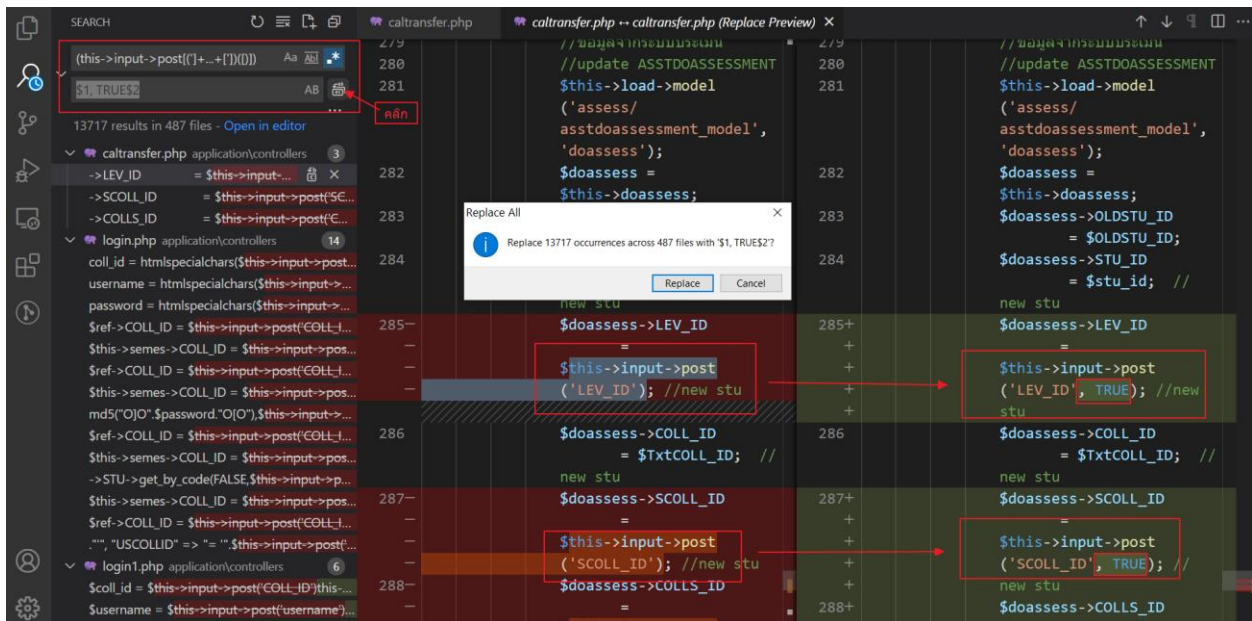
SEARCH

(this->input->post[(']+...+[')(\))

$1, TRUE$2

AB

คลิก

13717 results in 487 files - Open in editor

caltransfer.php application\controllers 3

->LEV_ID = $this->input-...

->SCOLL_ID = $this->input->post('SC...

->COLLS_ID = $this->input->post('C...

login.php application\controllers 14

coll_id = htmlspecialchars($this->input->post...

username = htmlspecialchars($this->input->...

password = htmlspecialchars($this->input->...

$ref->COLL_ID = $this->input->post('COLL_I...

$this->semes->COLL_ID = $this->input->pos...

$ref->COLL_ID = $this->input->post('COLL_I...

$this->semes->COLL_ID = $this->input->pos...

md5("O|O".$password."O|O",$this->input->...

$ref->COLL_ID = $this->input->post('COLL_I...

$this->semes->COLL_ID = $this->input->pos...

->STU->get_by_code(FALSE,$this->input->p...

$this->semes->COLL_ID = $this->input->pos...

$ref->COLL_ID = $this->input->post('COLL_I...

."'", "USCOLLID" => "= '".$this->input->post('...

login1.php application\controllers 6

$coll_id = $this->input->post('COLL_ID')this-...

$username = $this->input->post('username')...

caltransfer.php

caltransfer.php ↔ caltransfer.php (Replace Preview)

279 //ข้อมูลจากระบบประเมิน
280 //update ASSTDOASSESSMENT
281 $this->load->model ('assess/ asstdoassessment_model', 'doassess');
282 $doassess = $this->doassess;
283 $doassess->OLDSTU_ID = $OLDSTU_ID;
284 $doassess->STU_ID = $stu_id; // new stu
285 $doassess->LEV_ID = $this->input->post ('LEV_ID'); //new stu
286 $doassess->COLL_ID = $TxtCOLL_ID; // new stu
287 $doassess->SCOLL_ID = $this->input->post ('SCOLL_ID'); //new stu
288 $doassess->COLLS_ID =

279 //ข้อมูลจากระบบประเมิน
280 //update ASSTDOASSESSMENT
281 $this->load->model ('assess/ asstdoassessment_model', 'doassess');
282 $doassess = $this->doassess;
283 $doassess->OLDSTU_ID = $OLDSTU_ID;
284 $doassess->STU_ID = $stu_id; // new stu
285+ $doassess->LEV_ID = $this->input->post ('LEV_ID', TRUE); //new stu
286 $doassess->COLL_ID = $TxtCOLL_ID; // new stu
287+ $doassess->SCOLL_ID = $this->input->post ('SCOLL_ID', TRUE); // new stu
288+ $doassess->COLLS_ID

Replace All

Replace 13717 occurrences across 487 files with '$1, TRUE$2'?

Replace Cancel